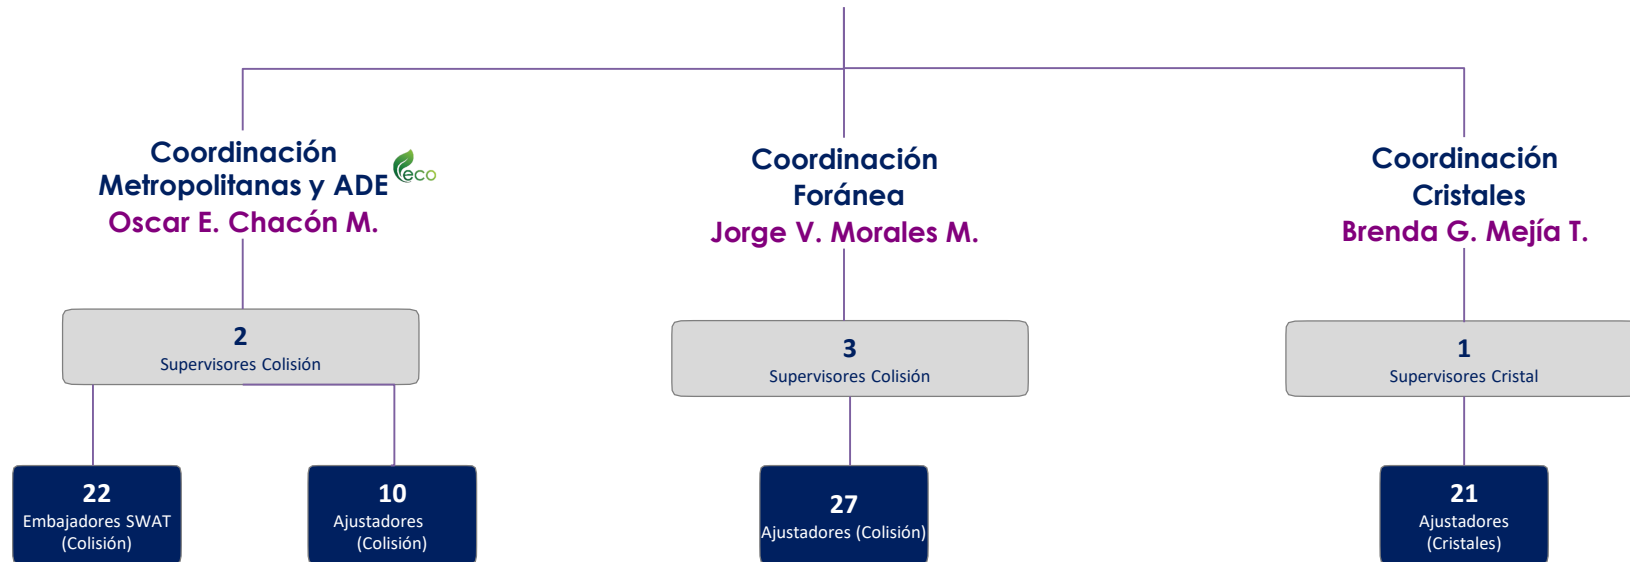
Coordinación Metropolitanas y ADE
eco
Oscar E. Chacón M.

2
Supervisores Colisión

22
Embajadores SWAT (Colisión)

10
Ajustadores (Colisión)

Coordinación Foránea
Jorge V. Morales M.

3
Supervisores Colisión

27
Ajustadores (Colisión)

Coordinación Cristales
Brenda G. Mejía T.

1
Supervisores Cristal

21
Ajustadores (Cristales)